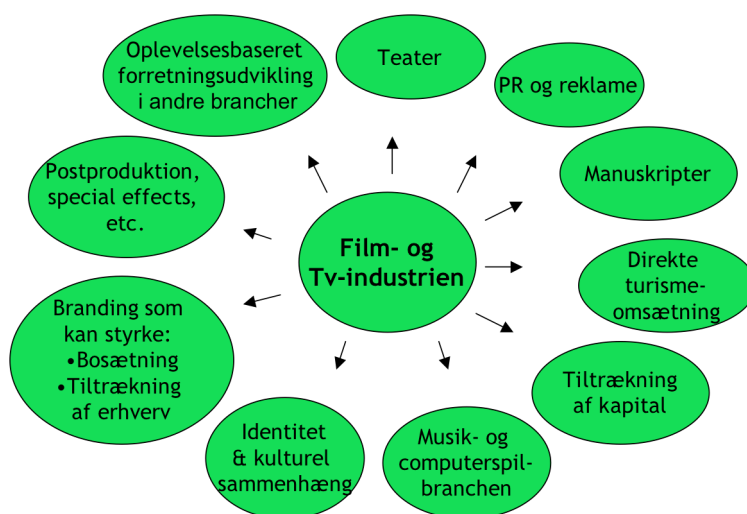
Film- og Tv-industrien

Oplevelsesbaseret forretningsudvikling i andre brancher

Teater

PR og reklame

Manuskripter

Direkte turisme-omsætning

Tiltrækning af kapital

Musik- og computerspil-branchen

Identitet & kulturel sammenhæng

Branding som kan styrke:
•Bosætning
•Tiltrækning af erhverv

Postproduktion, special effects, etc.